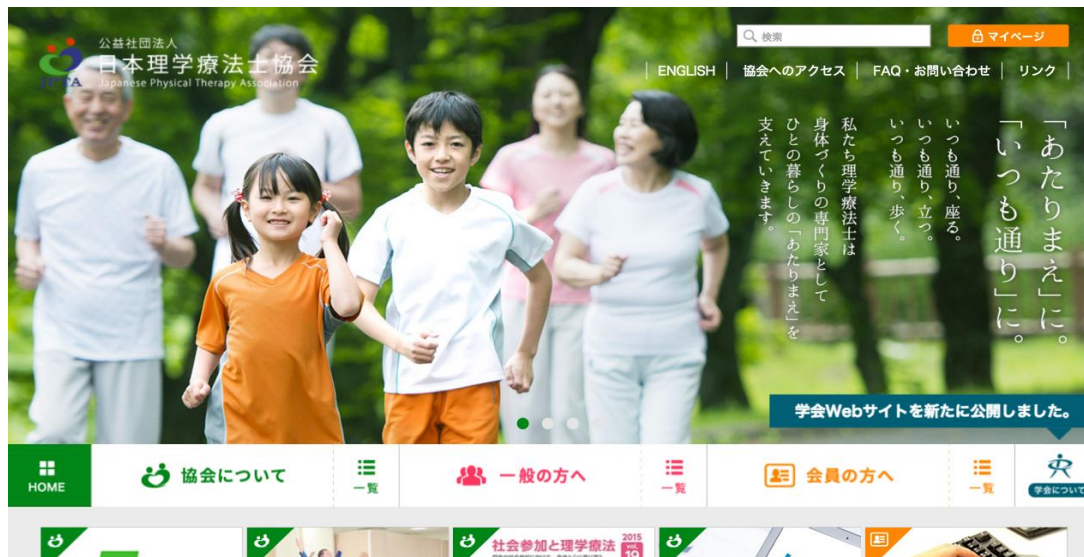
JPTA
公益社団法人
日本理学療法士協会
Japanese Physical Therapy Association

検索
マイページ

ENGLISH
協会へのアクセス
FAQ・お問い合わせ
リンク

「あたりまえ」に。
「いつも通り」に。

いつも通り、座る。
いつも通り、立つ。
いつも通り、歩く。

私たち理学療法士は
身体づくりの専門家として
ひとの暮らしの「あたりまえ」を
支えていきます。

学会Webサイトを新たに公開しました。

HOME
協会について
一覧
一般の方へ
一覧
会員の方へ
一覧
学会について

社会参加と理学療法
2015
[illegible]